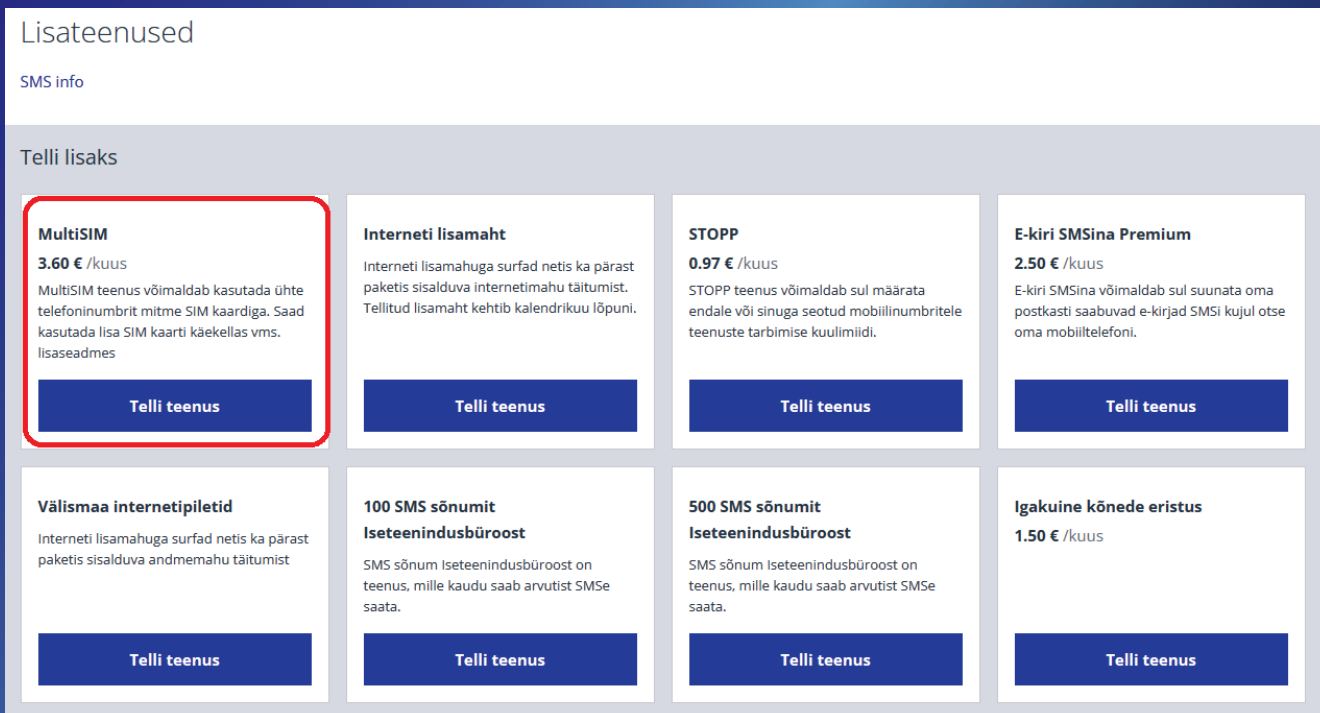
Lisateenused

SMS info

Telli lisaks

MultiSIM

3.60 € /kuus

MultiSIM teenus võimaldab kasutada ühte telefoninumbrit mitme SIM kaardiga. Saad kasutada lisa SIM kaarti käekellas vms. lisaseadmes

Telli teenus

Interneti lisamaht

Interneti lisamahuga surfad netis ka pärast paketis sisalduva internetimahu täitumist. Tellitud lisamaht kehtib kalendrikuu lõpuni.

Telli teenus

STOPP

0.97 € /kuus

STOPP teenus võimaldab sul määrata endale või sinuga seotud mobiilinumbritele teenuste tarbimise kuulimiidi.

Telli teenus

E-kiri SMSina Premium

2.50 € /kuus

E-kiri SMSina võimaldab sul suunata oma postkasti saabuvad e-kirjad SMSi kujul otse oma mobiiltelefoni.

Telli teenus

Välismaa internetipiletid

Interneti lisamahuga surfad netis ka pärast paketis sisalduva andmemahu täitumist

Telli teenus

100 SMS sõnumit Iseteenindusbüroost

SMS sõnum Iseteenindusbüroost on teenus, mille kaudu saab arvutist SMSe saata.

Telli teenus

500 SMS sõnumit Iseteenindusbüroost

SMS sõnum Iseteenindusbüroost on teenus, mille kaudu saab arvutist SMSe saata.

Telli teenus

Igakuine kõnede eristus

1.50 € /kuus

Telli teenus